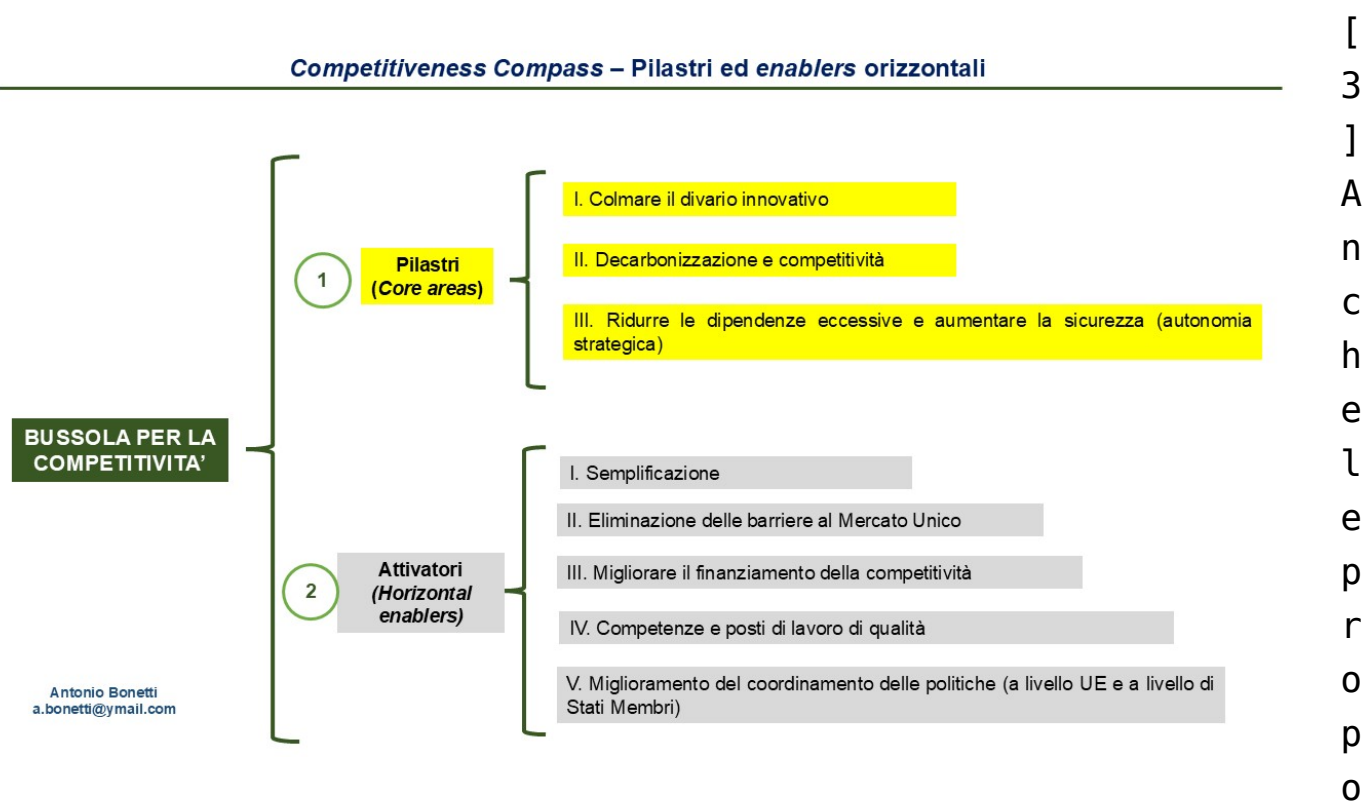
*Competitiveness Compass* – Pilastri ed *enablers* orizzontali

BUSSOLA PER LA COMPETITIVITA'

1 Pilastri (*Core areas*)

I. Colmare il divario innovativo

II. Decarbonizzazione e competitività

III. Ridurre le dipendenze eccessive e aumentare la sicurezza (autonomia strategica)

2 Attivatori (*Horizontal enablers)*

I. Semplificazione

II. Eliminazione delle barriere al Mercato Unico

III. Migliorare il finanziamento della competitività

IV. Competenze e posti di lavoro di qualità

V. Miglioramento del coordinamento delle politiche (a livello UE e a livello di Stati Membri)

Antonio Bonetti
a.bonetti@ymail.com

[3] Anche le propo